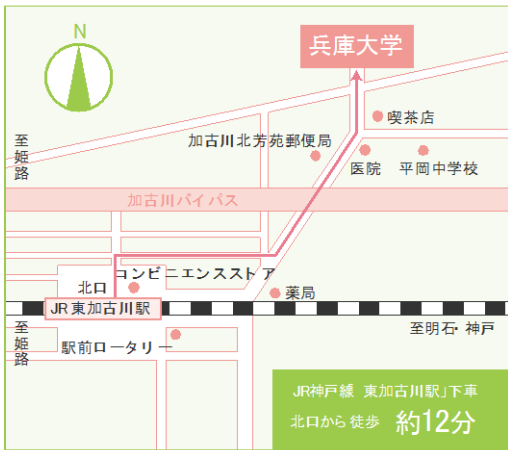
N

兵庫大学

喫茶店

至姫路

加古川北芳苑郵便局

医院　平岡中学校

加古川バイパス

北口　コンビニエンスストア

薬局

JR東加古川駅

至姫路

駅前ロータリー

至明石・神戸

JR神戸線「東加古川駅」下車
北口から徒歩　約12分